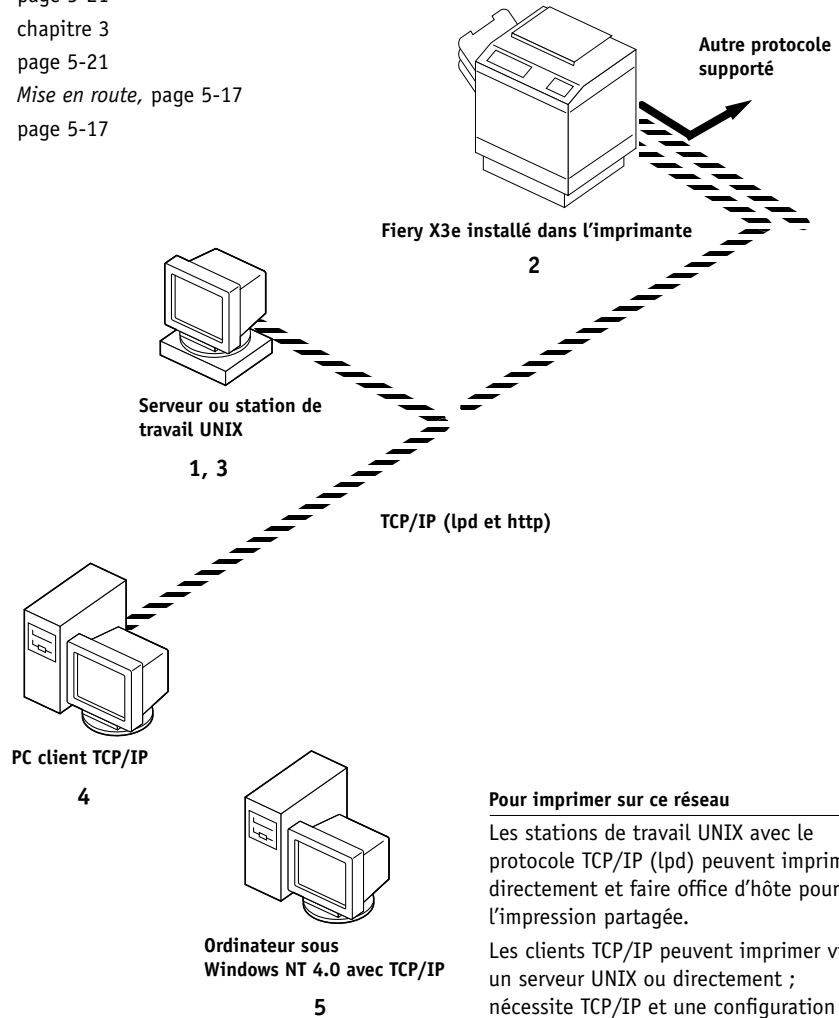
page 5-21
chapitre 3
page 5-21
*Mise en route,* page 5-17
page 5-17

Autre protocole supporté

Fiery X3e installé dans l'imprimante

2

Serveur ou station de travail UNIX

1, 3

TCP/IP (lpd et http)

PC client TCP/IP

4

Ordinateur sous Windows NT 4.0 avec TCP/IP

5

**Pour imprimer sur ce réseau**

Les stations de travail UNIX avec le protocole TCP/IP (lpd) peuvent imprim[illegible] directement et faire office d'hôte pour l'impression partagée.

Les clients TCP/IP peuvent imprimer v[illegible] un serveur UNIX ou directement ; nécessite TCP/IP et une configuration